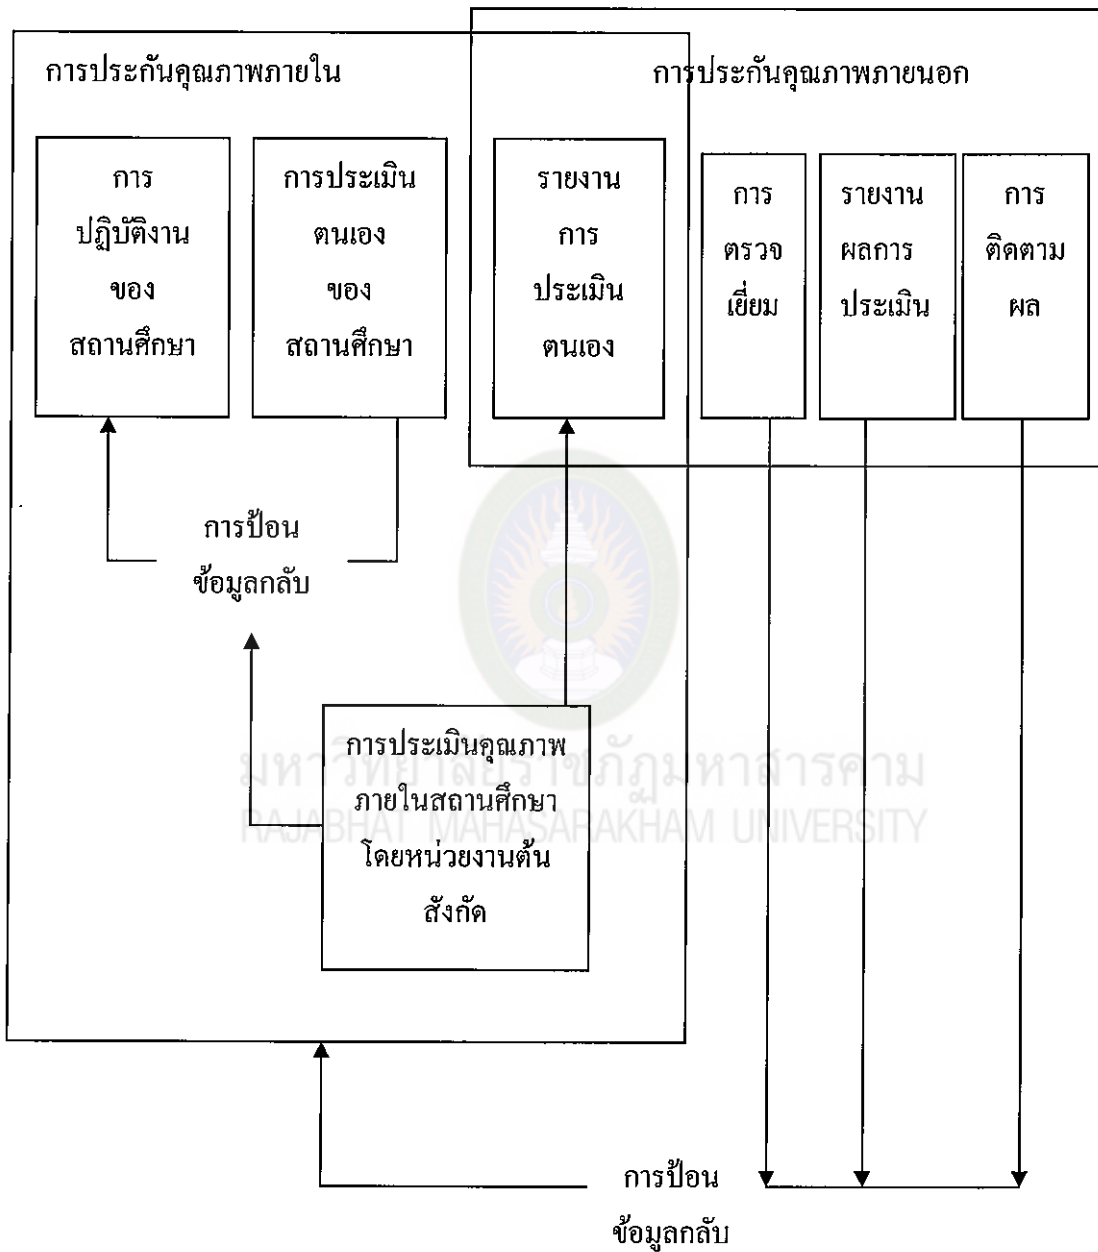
การประกันคุณภาพภายใน

การประกันคุณภาพภายนอก

การปฏิบัติงานของสถานศึกษา

การประเมินตนเองของสถานศึกษา

รายงานการประเมินตนเอง

การตรวจเยี่ยม

รายงานผลการประเมิน

การติดตามผล

การป้อนข้อมูลกลับ

การประเมินคุณภาพภายในสถานศึกษาโดยหน่วยงานต้นสังกัด

มหาวิทยาลัยราชภัฏมหาสารคาม
RAJABHAT MAHASARAKHAM UNIVERSITY

การป้อนข้อมูลกลับ